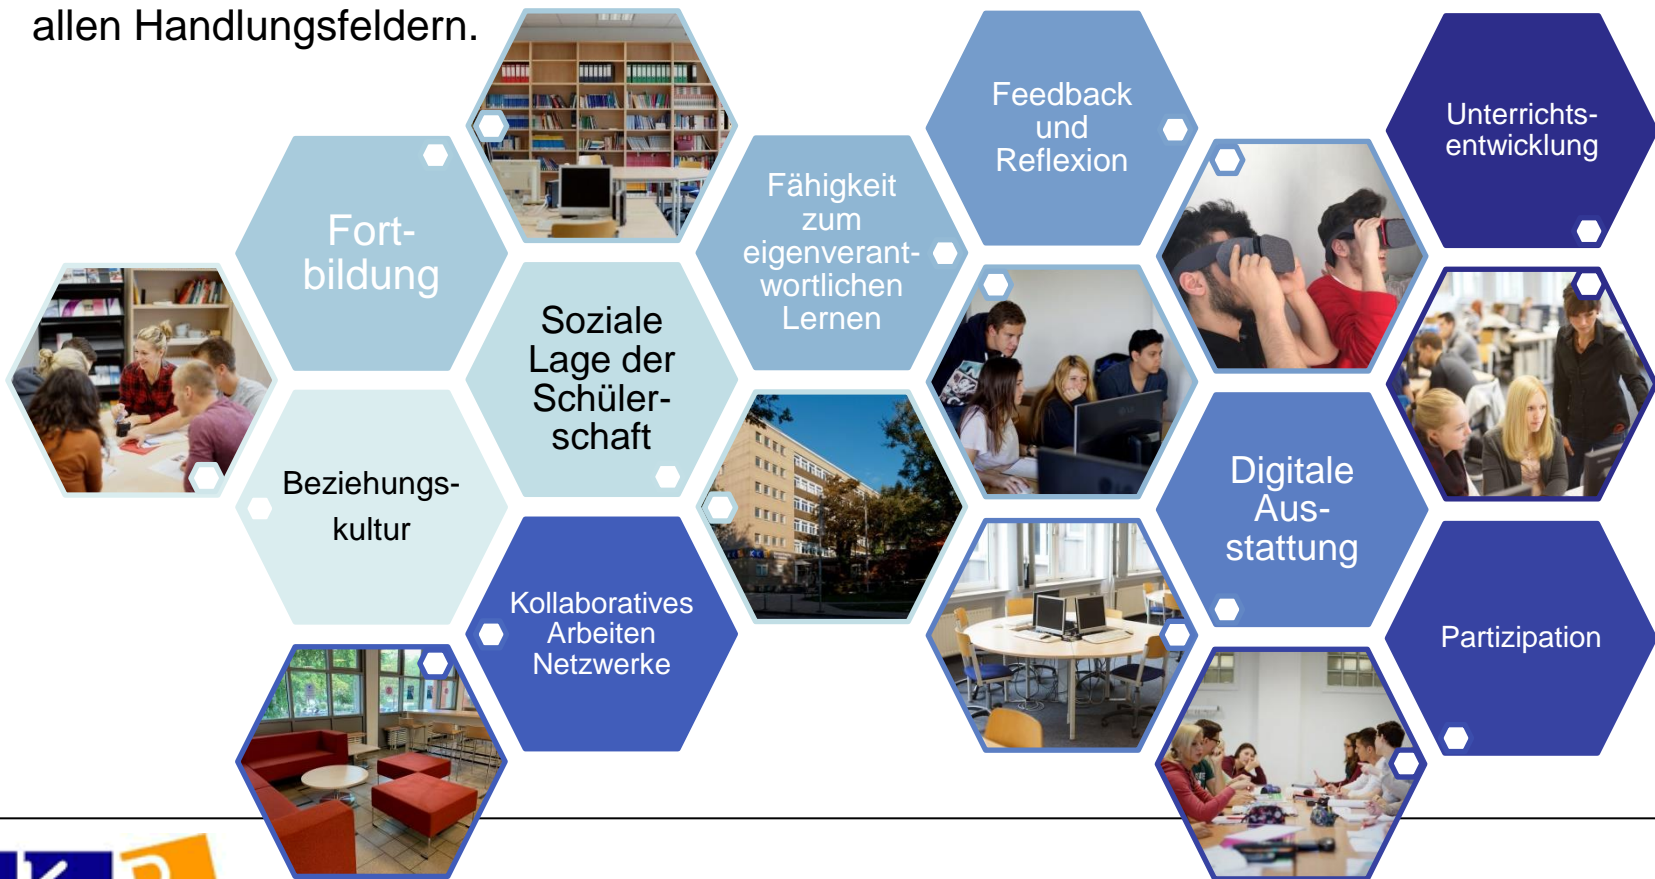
allen Handlungsfeldern.

Fortbildung

Soziale Lage der Schülerschaft

Beziehungskultur

Kollaboratives Arbeiten Netzwerke

Fähigkeit zum eigenverantwortlichen Lernen

Feedback und Reflexion

Digitale Ausstattung

Unterrichtsentwicklung

Partizipation